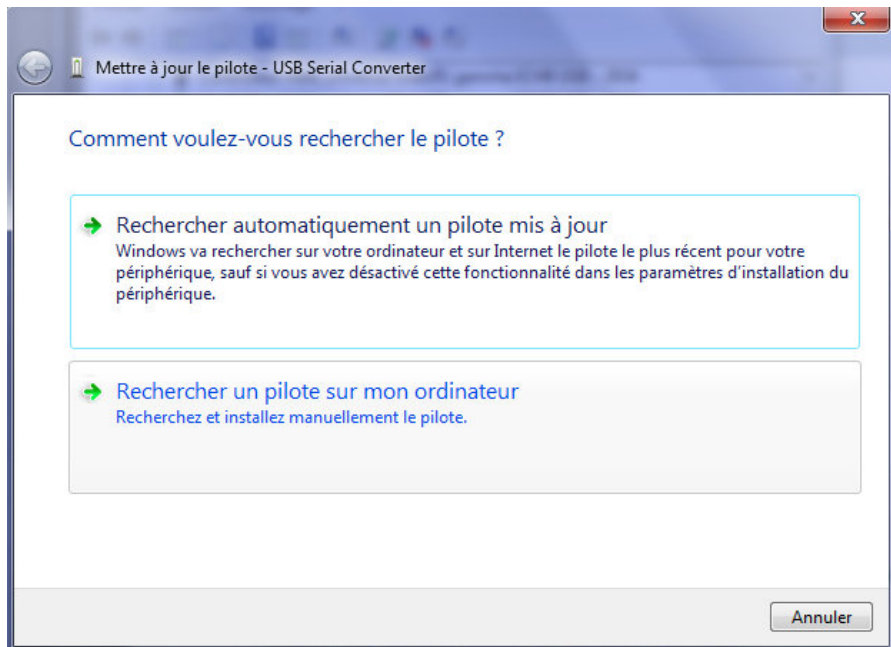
Mettre à jour le pilote - USB Serial Converter

Comment voulez-vous rechercher le pilote ?

Rechercher automatiquement un pilote mis à jour
Windows va rechercher sur votre ordinateur et sur Internet le pilote le plus récent pour votre périphérique, sauf si vous avez désactivé cette fonctionnalité dans les paramètres d'installation du périphérique.

Rechercher un pilote sur mon ordinateur
Recherchez et installez manuellement le pilote.

Annuler